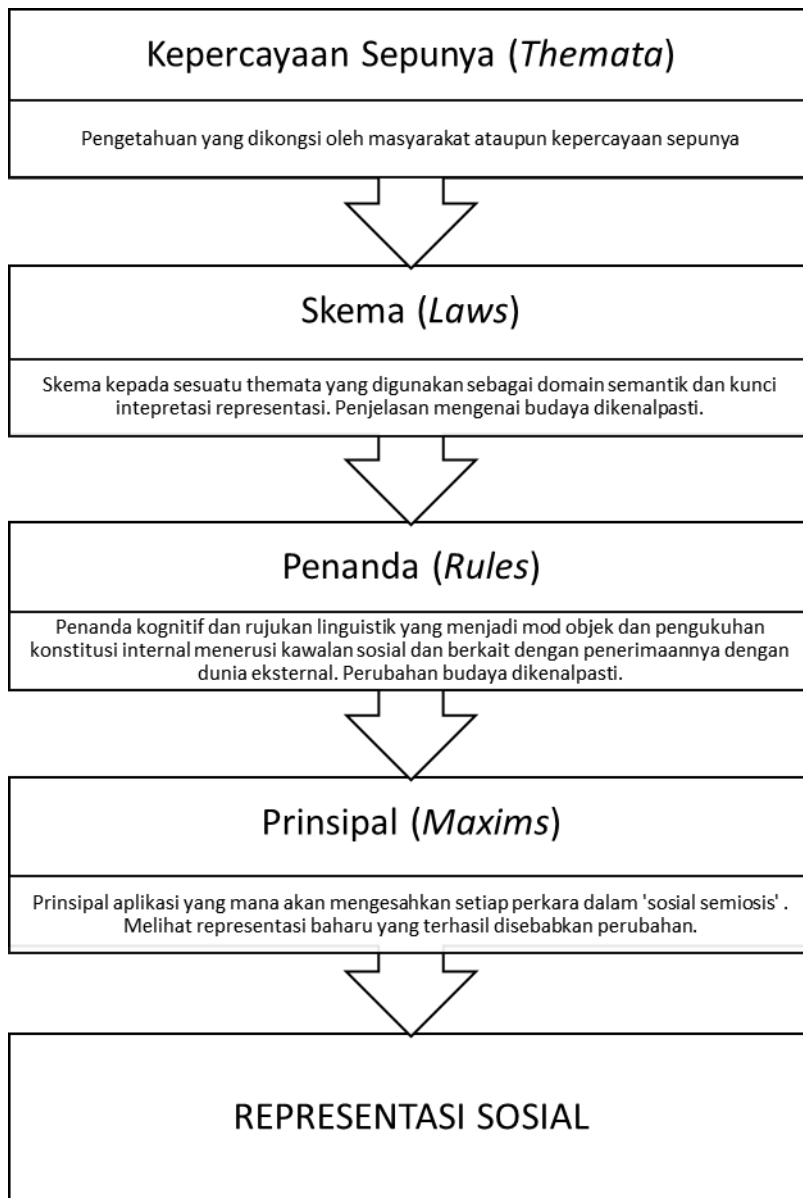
Kepercayaan Sepunya (*Themata*)

Pengetahuan yang dikongsi oleh masyarakat ataupun kepercayaan sepunya

Skema (*Laws*)

Skema kepada sesuatu themata yang digunakan sebagai domain semantik dan kunci intepretasi representasi. Penjelasan mengenai budaya dikenalpasti.

Penanda (*Rules*)

Penanda kognitif dan rujukan linguistik yang menjadi mod objek dan pengukuhan konstitusi internal menerusi kawalan sosial dan berkait dengan penerimaannya dengan dunia eksternal. Perubahan budaya dikenalpasti.

Prinsipal (*Maxims*)

Prinsipal aplikasi yang mana akan mengesahkan setiap perkara dalam 'sosial semiosis' . Melihat representasi baharu yang terhasil disebabkan perubahan.

REPRESENTASI SOSIAL